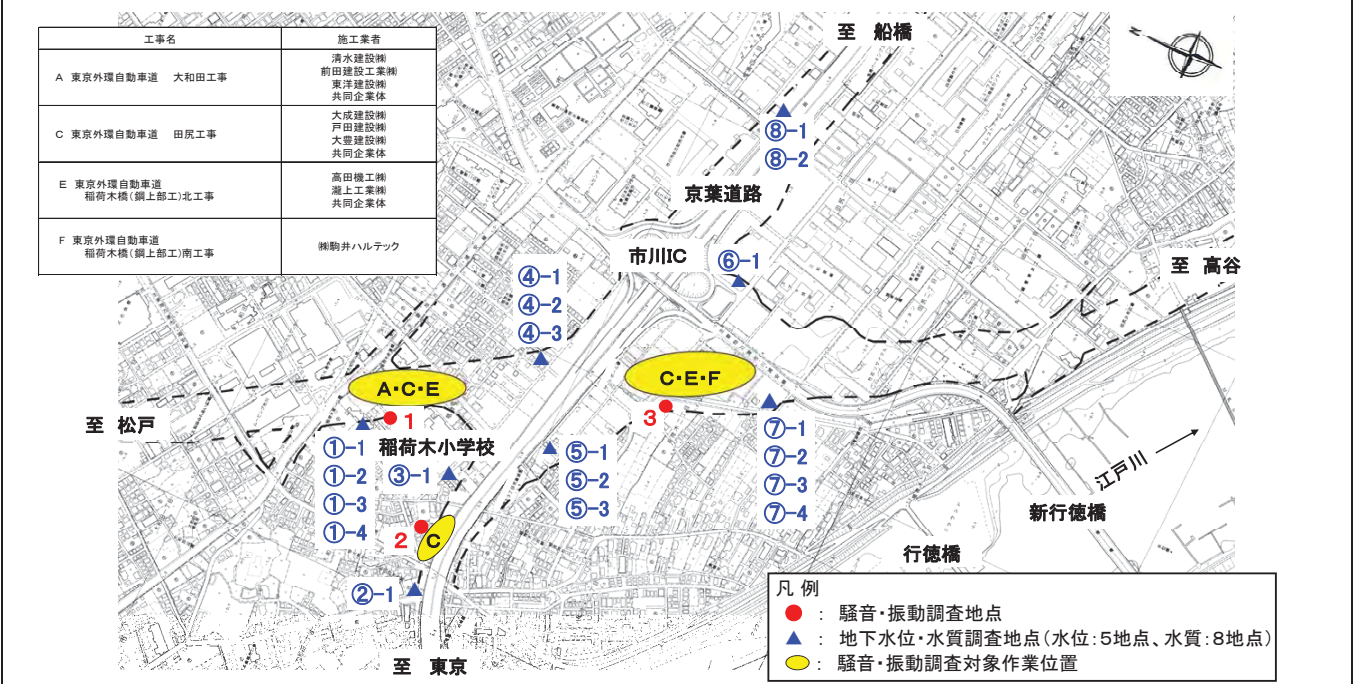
| 工事名 | 施工業者 |
|---|---|
| A 東京外環自動車道 大和田工事 | 清水建設㈱ 前田建設工業㈱ 東洋建設㈱ 共同企業体 |
| C 東京外環自動車道 田尻工事 | 大成建設㈱ 戸田建設㈱ 大豊建設㈱ 共同企業体 |
| E 東京外環自動車道 稲荷木橋（鋼上部工）北工事 | 高田機工㈱ 瀧上工業㈱ 共同企業体 |
| F 東京外環自動車道 稲荷木橋（鋼上部工）南工事 | ㈱駒井ハルテック |

至 船橋

⑧-1
⑧-2

京葉道路

市川IC

⑥-1

至 高谷

④-1
④-2
④-3

A・C・E

C・E・F

至 松戸

1

3

①-1
①-2
①-3
①-4

稲荷木小学校

③-1

⑤-1
⑤-2
⑤-3

⑦-1
⑦-2
⑦-3
⑦-4

江戸川

新行徳橋

2

C

行徳橋

②-1

至 東京

凡 例
●：騒音・振動調査地点
▲：地下水位・水質調査地点（水位：5地点、水質：8地点）
⬭：騒音・振動調査対象作業位置